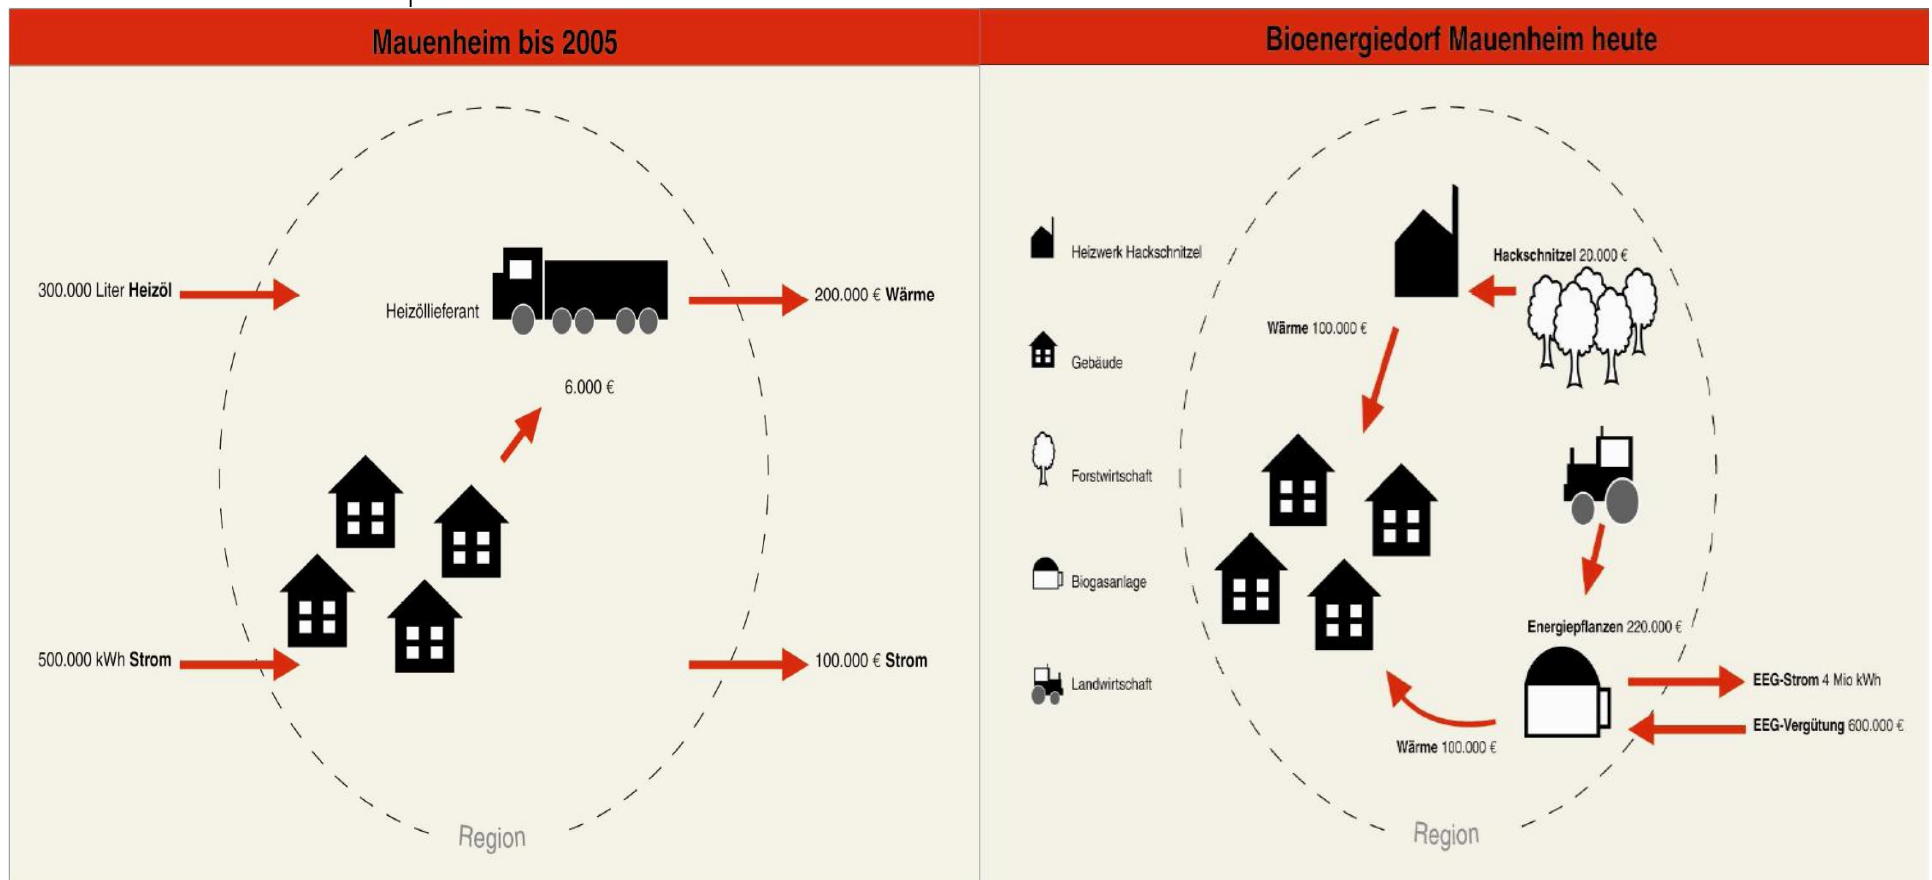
Mauenheim bis 2005

300.000 Liter Heizöl

Heizöllieferant

200.000 € Wärme

6.000 €

500.000 kWh Strom

100.000 € Strom

Region

Bioenergiedorf Mauenheim heute

Heizwerk Hackschnitzel

Gebäude

Forstwirtschaft

Biogasanlage

Landwirtschaft

Hackschnitzel 20.000 €

Wärme 100.000 €

Energiepflanzen 220.000 €

EEG-Strom 4 Mio kWh

EEG-Vergütung 600.000 €

Wärme 100.000 €

Region